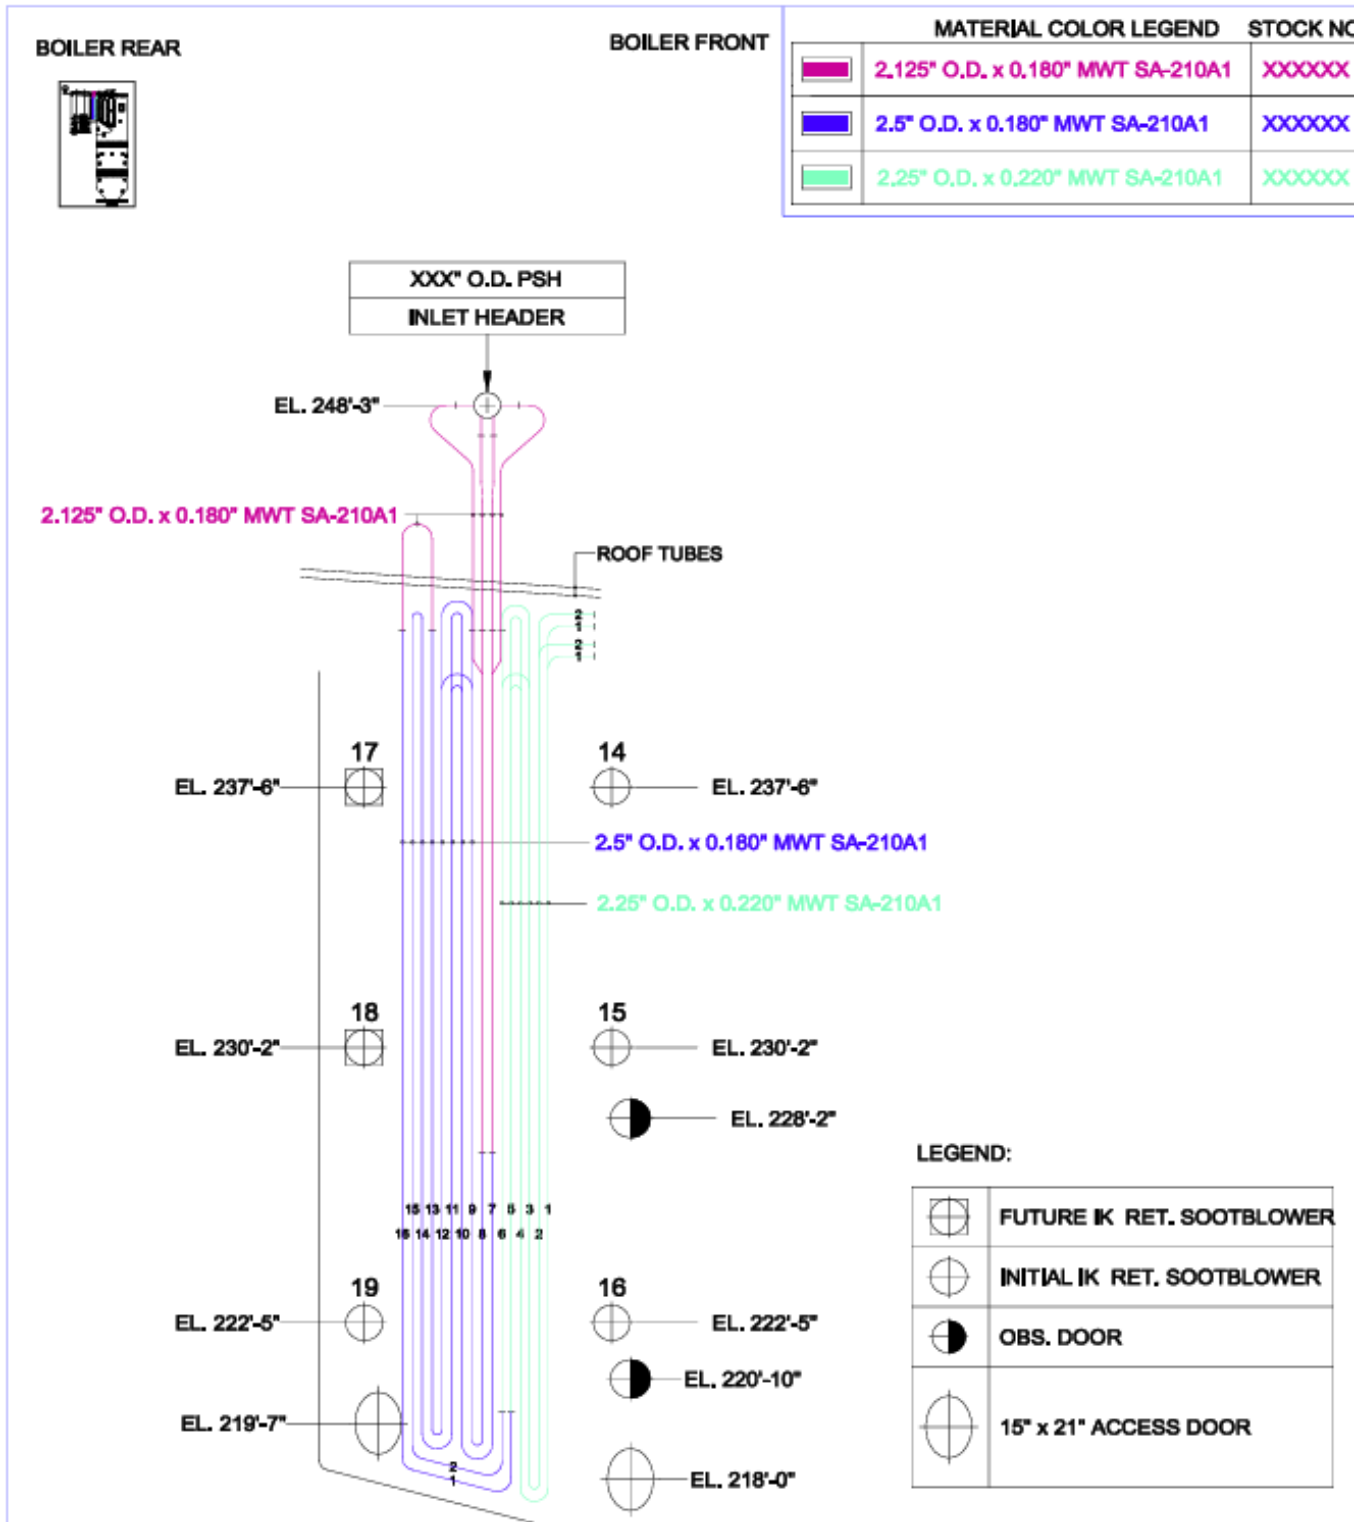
BOILER REAR

BOILER FRONT

| | MATERIAL COLOR LEGEND | STOCK NO |
|---|---|---|
| | 2.125" O.D. x 0.180" MWT SA-210A1 | XXXXXX |
| | 2.5" O.D. x 0.180" MWT SA-210A1 | XXXXXX |
| | 2.25" O.D. x 0.220" MWT SA-210A1 | XXXXXX |

XXX" O.D. PSH
INLET HEADER

EL. 248'-3"

2.125" O.D. x 0.180" MWT SA-210A1

ROOF TUBES

2
1
2
1

17
EL. 237'-6"

14
EL. 237'-6"

2.5" O.D. x 0.180" MWT SA-210A1

2.25" O.D. x 0.220" MWT SA-210A1

18
EL. 230'-2"

15
EL. 230'-2"

EL. 228'-2"

15 13 11 9 7 5 3 1
16 14 12 10 8 6 4 2

19
EL. 222'-5"

16
EL. 222'-5"

EL. 220'-10"

EL. 219'-7"

2
1

EL. 218'-0"

LEGEND:

| | |
|---|---|
| | FUTURE IK RET. SOOTBLOWER |
| | INITIAL IK RET. SOOTBLOWER |
| | OBS. DOOR |
| | 15" x 21" ACCESS DOOR |